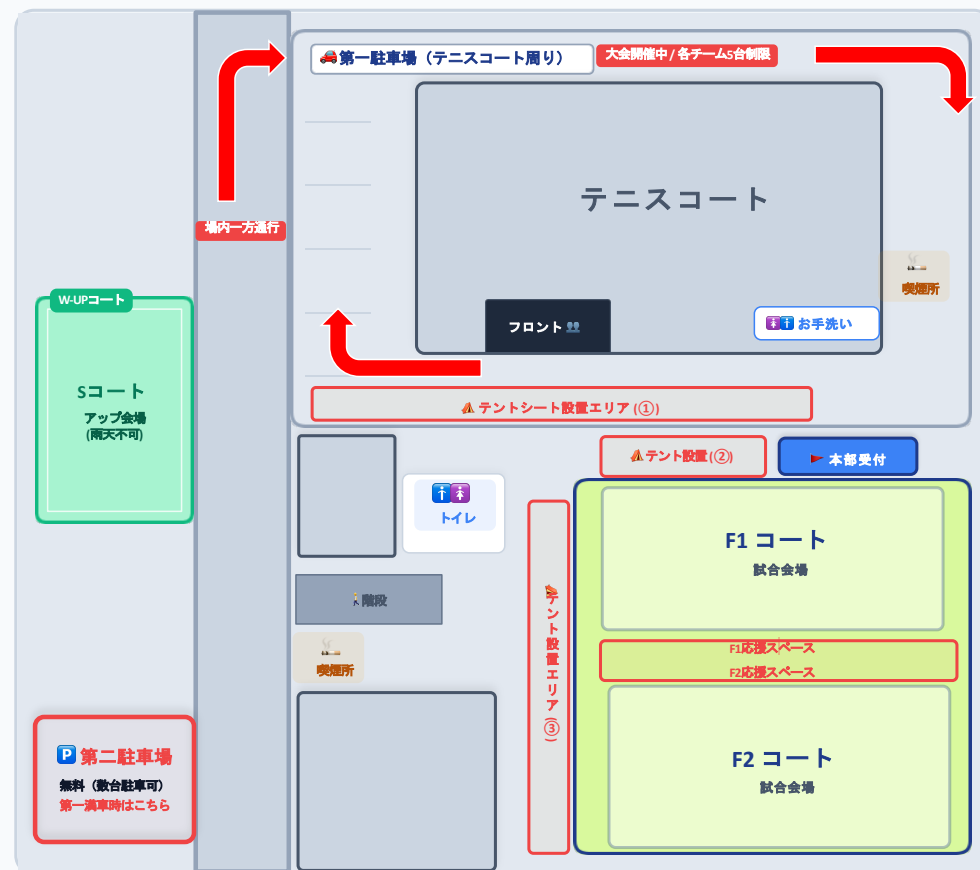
第一駐車場（テニスコート周り）
大会開催中 / 各チーム5台制限

場内一方通行

テニスコート

喫煙所

フロント

お手洗い

W-UPコート
Sコート
アップ会場
(雨天不可)

テントシート設置エリア (①)

テント設置 (②)

本部受付

トイレ

テント設置エリア (③)

F1 コート
試合会場

階段

F1応援スペース
F2応援スペース

喫煙所

第二駐車場
無料（数台駐車可）
第一満車時はこちら

F2 コート
試合会場